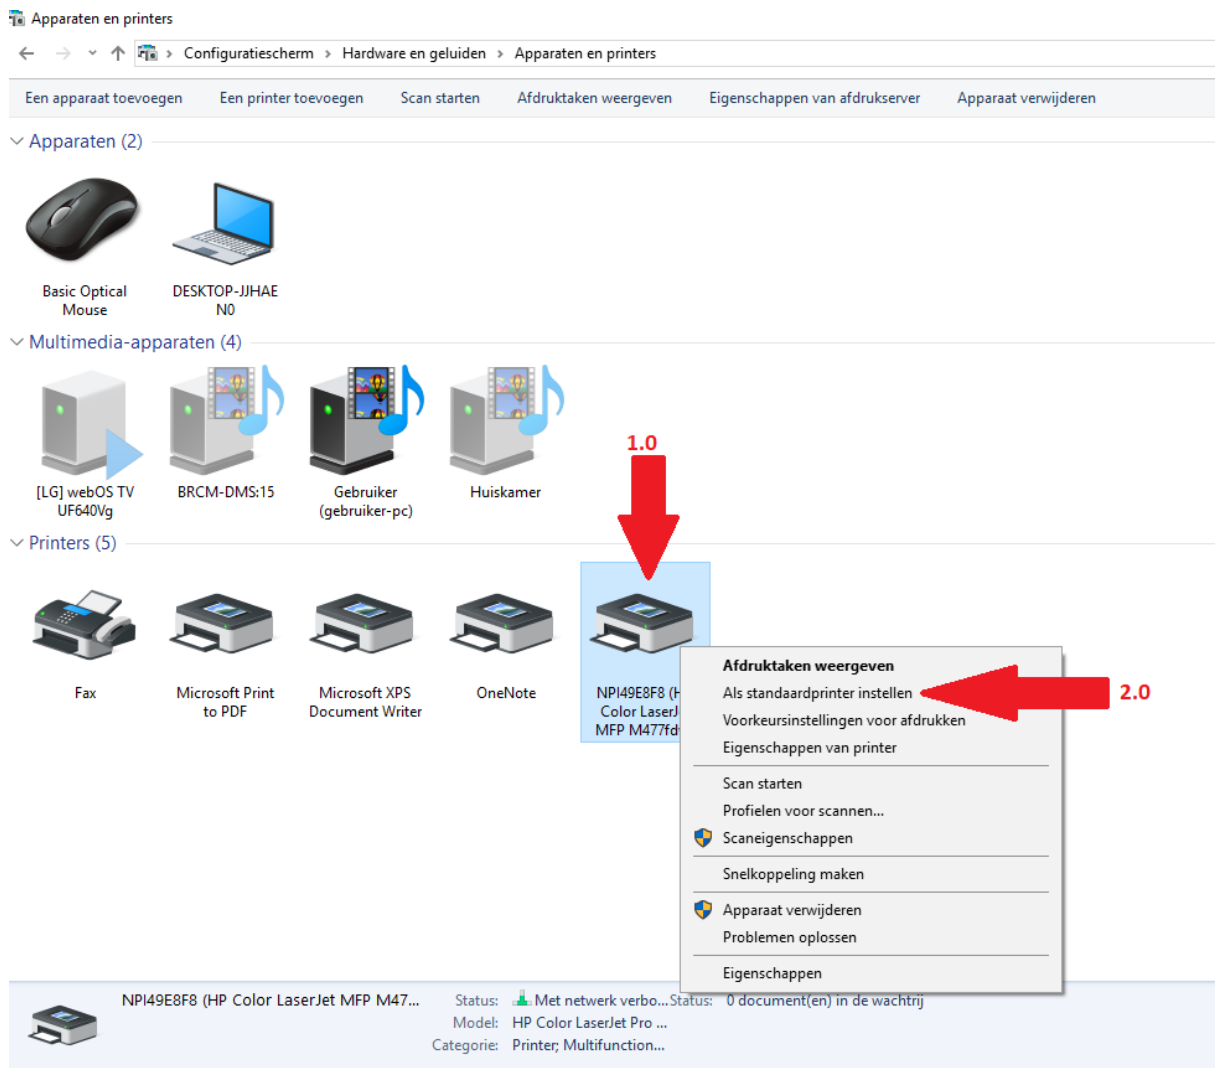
Apparaten en printers

Configuratiescherm > Hardware en geluiden > Apparaten en printers

Een apparaat toevoegen   Een printer toevoegen   Scan starten   Afdruktaken weergeven   Eigenschappen van afdrukserver   Apparaat verwijderen

Apparaten (2)

Basic Optical Mouse

DESKTOP-JJHAE N0

Multimedia-apparaten (4)

[LG] webOS TV UF640Vg

BRCM-DMS:15

Gebruiker (gebruiker-pc)

Huiskamer

1.0

Printers (5)

Fax

Microsoft Print to PDF

Microsoft XPS Document Writer

OneNote

NPI49E8F8 (H Color LaserJ MFP M477fd

Afdruktaken weergeven
Als standaardprinter instellen
Voorkeursinstellingen voor afdrukken
Eigenschappen van printer
Scan starten
Profielen voor scannen...
Scaneigenschappen
Snelkoppeling maken
Apparaat verwijderen
Problemen oplossen
Eigenschappen

2.0

NPI49E8F8 (HP Color LaserJet MFP M47...   Status: Met netwerk verbo... Status: 0 document(en) in de wachtrij
Model: HP Color LaserJet Pro ...
Categorie: Printer; Multifunction...